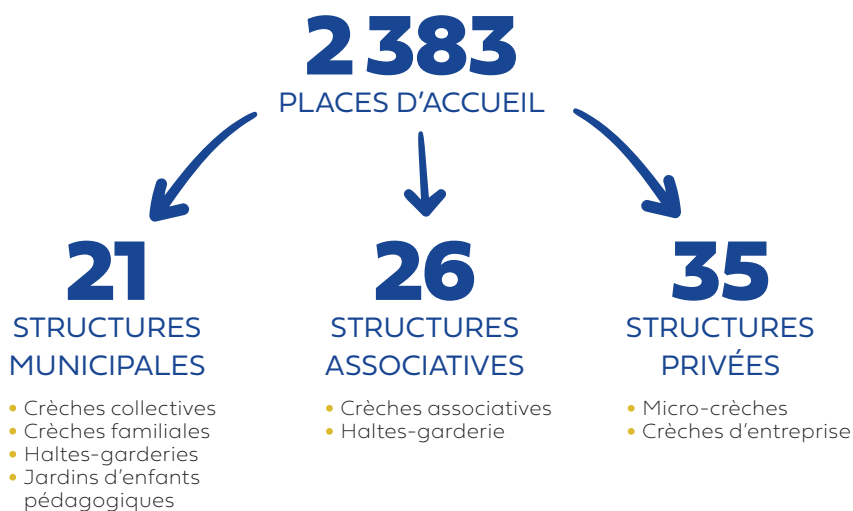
2 383
PLACES D'ACCUEIL

21
STRUCTURES MUNICIPALES

• Crèches collectives
• Crèches familiales
• Haltes-garderies
• Jardins d'enfants pédagogiques

26
STRUCTURES ASSOCIATIVES

• Crèches associatives
• Haltes-garderie

35
STRUCTURES PRIVÉES

• Micro-crèches
• Crèches d'entreprise